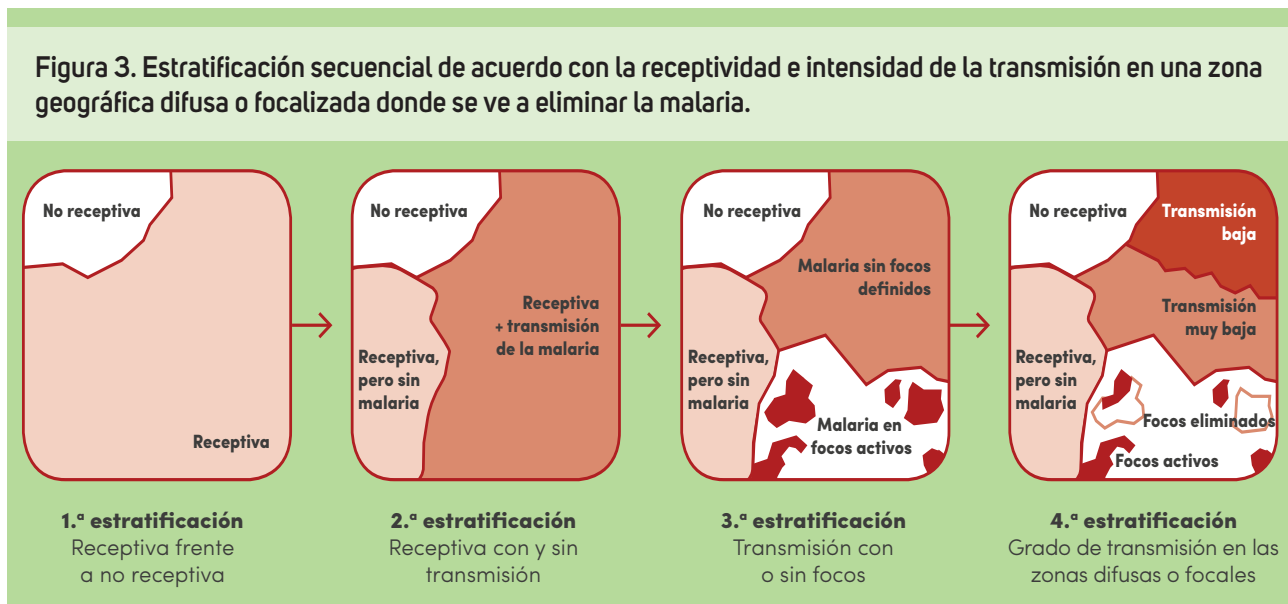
Figura 3. Estratificación secuencial de acuerdo con la receptividad e intensidad de la transmisión en una zona geográfica difusa o focalizada donde se ve a eliminar la malaria.

No receptiva

Receptiva

1.ª estratificación
Receptiva frente a no receptiva

No receptiva

Receptiva, pero sin malaria

Receptiva + transmisión de la malaria

2.ª estratificación
Receptiva con y sin transmisión

No receptiva

Malaria sin focos definidos

Receptiva, pero sin malaria

Malaria en focos activos

3.ª estratificación
Transmisión con o sin focos

No receptiva

Transmisión baja

Transmisión muy baja

Receptiva, pero sin malaria

Focos eliminados

Focos activos

4.ª estratificación
Grado de transmisión en las zonas difusas o focales